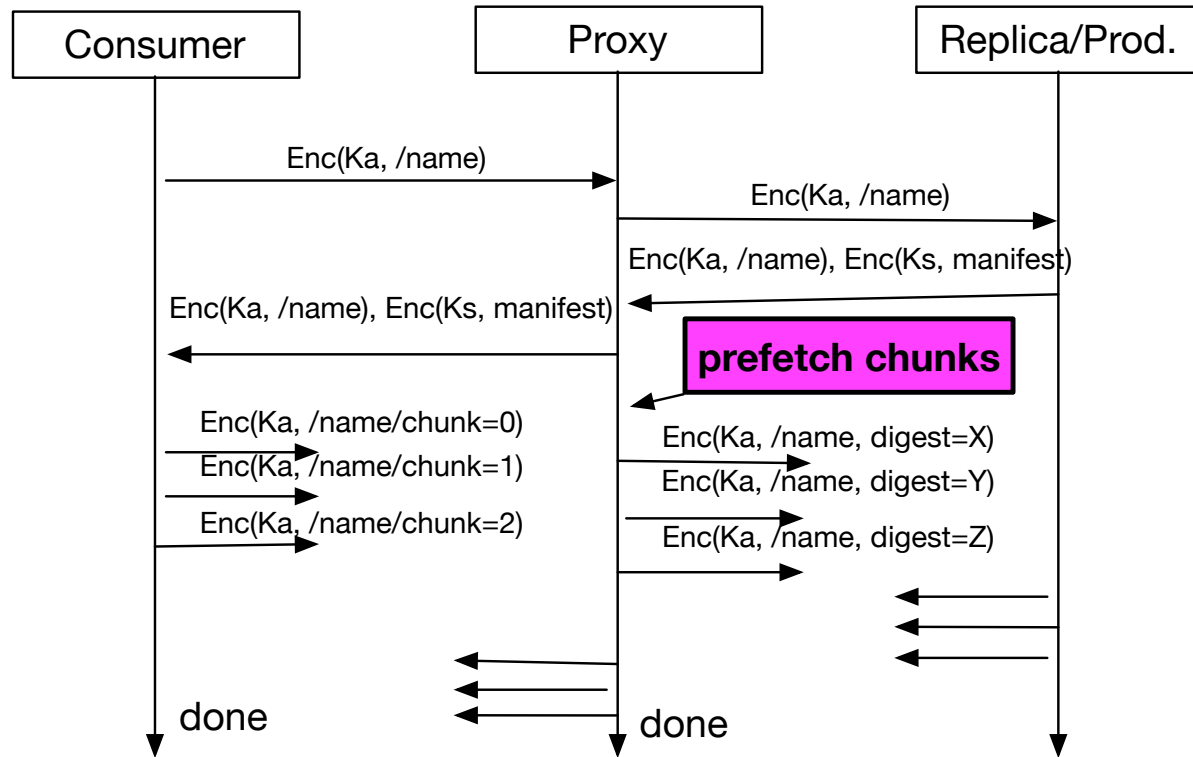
Consumer

Proxy

Replica/Prod.

Enc(Ka, /name)

Enc(Ka, /name)

Enc(Ka, /name), Enc(Ks, manifest)

Enc(Ka, /name), Enc(Ks, manifest)

prefetch chunks

Enc(Ka, /name/chunk=0)

Enc(Ka, /name/chunk=1)

Enc(Ka, /name/chunk=2)

Enc(Ka, /name, digest=X)

Enc(Ka, /name, digest=Y)

Enc(Ka, /name, digest=Z)

done

done